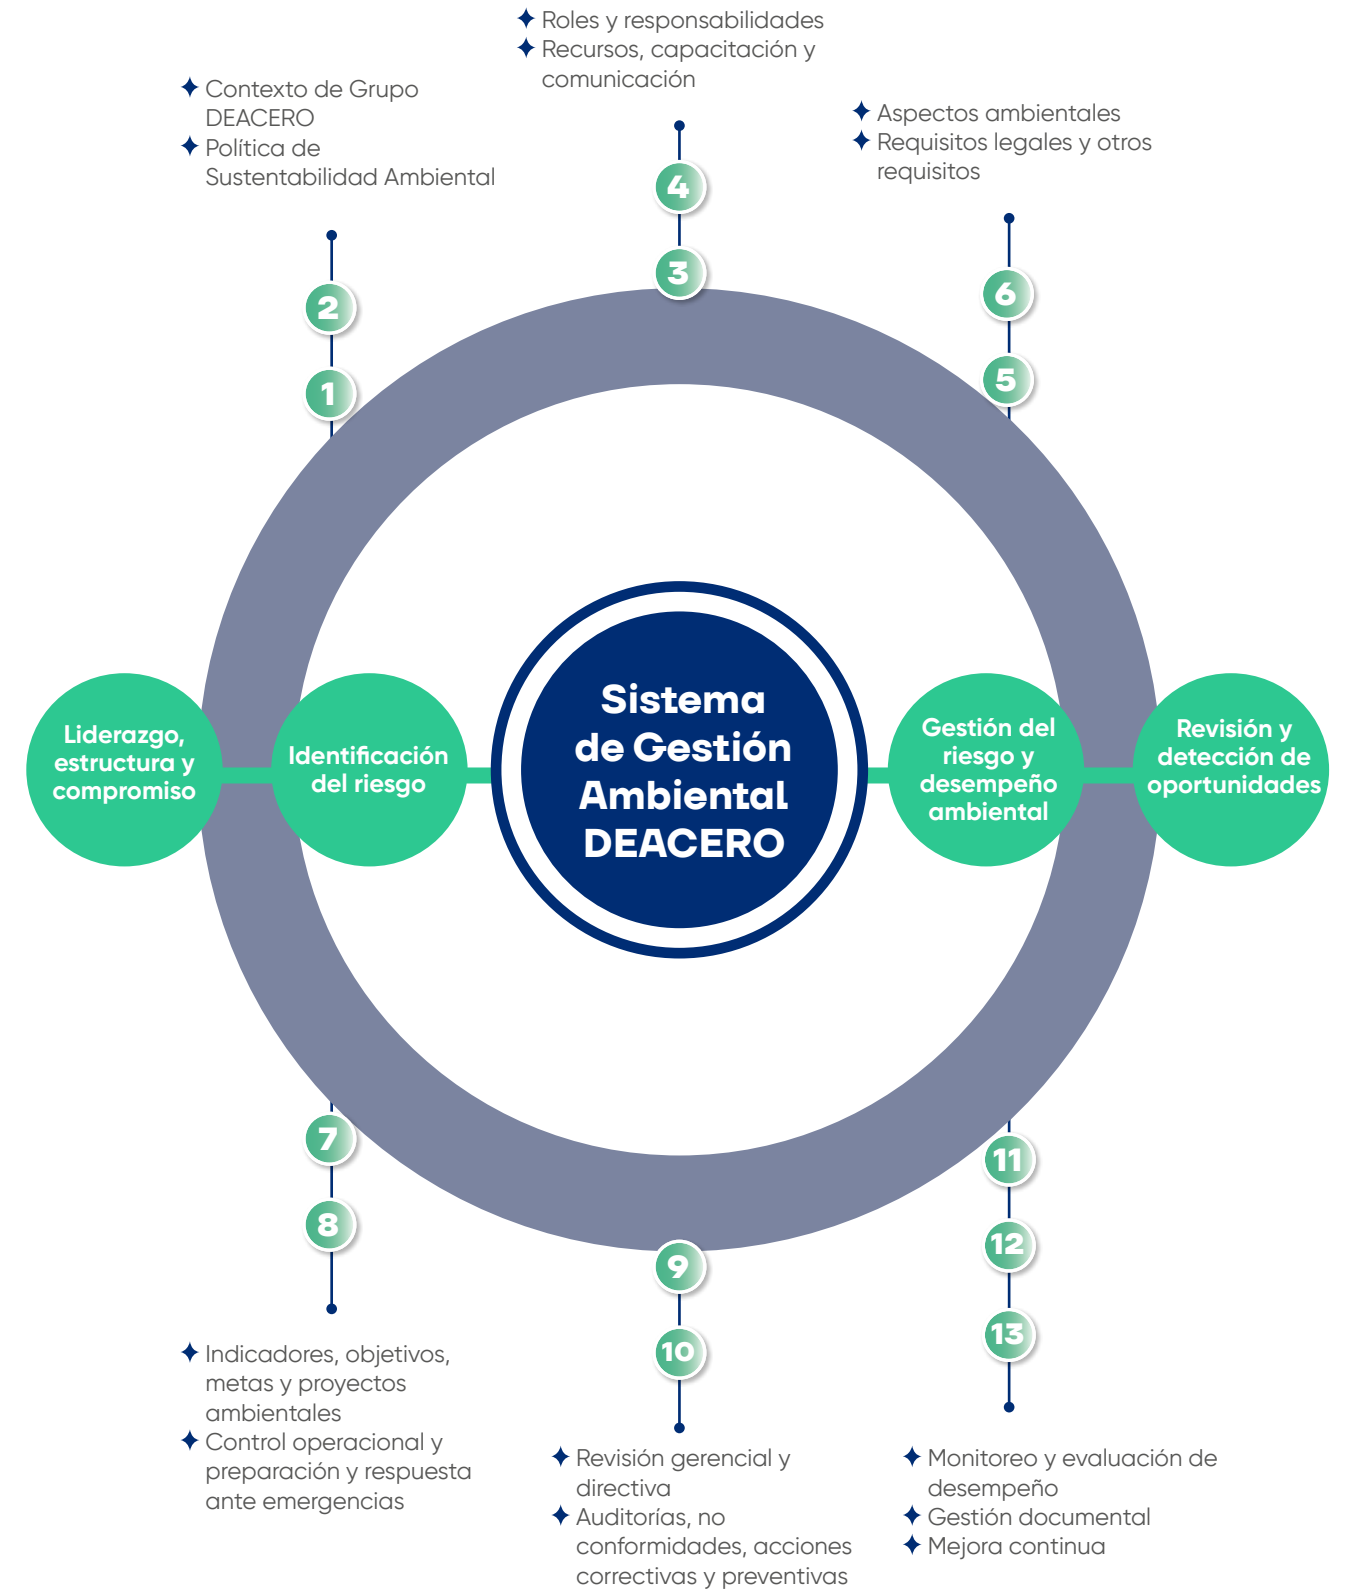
✦ Roles y responsabilidades
✦ Recursos, capacitación y comunicación

✦ Contexto de Grupo DEACERO
✦ Política de Sustentabilidad Ambiental

✦ Aspectos ambientales
✦ Requisitos legales y otros requisitos

4
3
2
1
6
5

Liderazgo, estructura y compromiso

Identificación del riesgo

Sistema de Gestión Ambiental DEACERO

Gestión del riesgo y desempeño ambiental

Revisión y detección de oportunidades

7
8
9
10
11
12
13

✦ Indicadores, objetivos, metas y proyectos ambientales
✦ Control operacional y preparación y respuesta ante emergencias

✦ Revisión gerencial y directiva
✦ Auditorías, no conformidades, acciones correctivas y preventivas

✦ Monitoreo y evaluación de desempeño
✦ Gestión documental
✦ Mejora continua